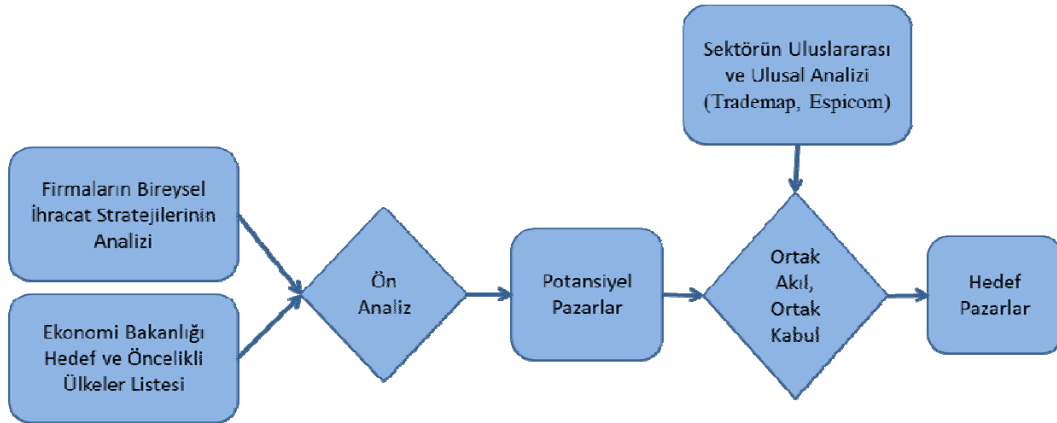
Sektörün Uluslararası ve Ulusal Analizi (Trademap, Espicom)

Firmaların Bireysel İhracat Stratejilerinin Analizi

Ekonomi Bakanlığı Hedef ve Öncelikli Ülkeler Listesi

Ön Analiz

Potansiyel Pazarlar

Ortak Akıl, Ortak Kabul

Hedef Pazarlar